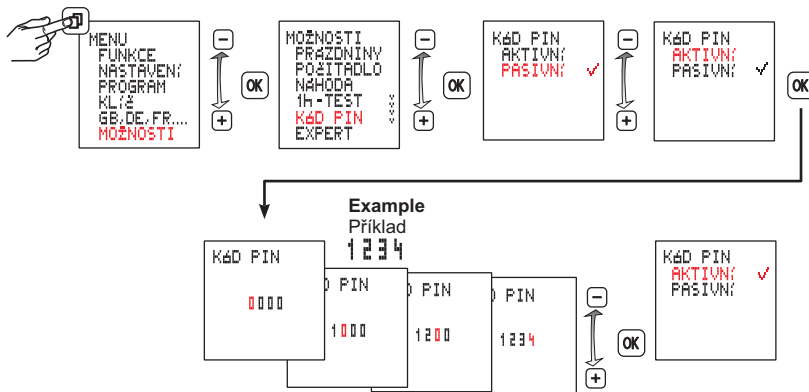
MENU
FUNKCE
NASTAVENÍ
PROGRAM
KLÍČ
GB,DE,FR....
MOŽNOSTI

−
OK
+

MOŽNOSTI
PRÁZDNINY
POČITADLO
NÁHODA
1h-TEST
KÓD PIN
EXPERT

−
OK
+

KÓD PIN
AKTIVNÍ
PASIVNÍ ✓

−
+

KÓD PIN
AKTIVNÍ
PASIVNÍ ✓

OK

Example
Příklad
1234

KÓD PIN
0000

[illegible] PIN
1000

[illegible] PIN
1200

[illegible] PIN
1234

−
OK
+

KÓD PIN
AKTIVNÍ ✓
PASIVNÍ